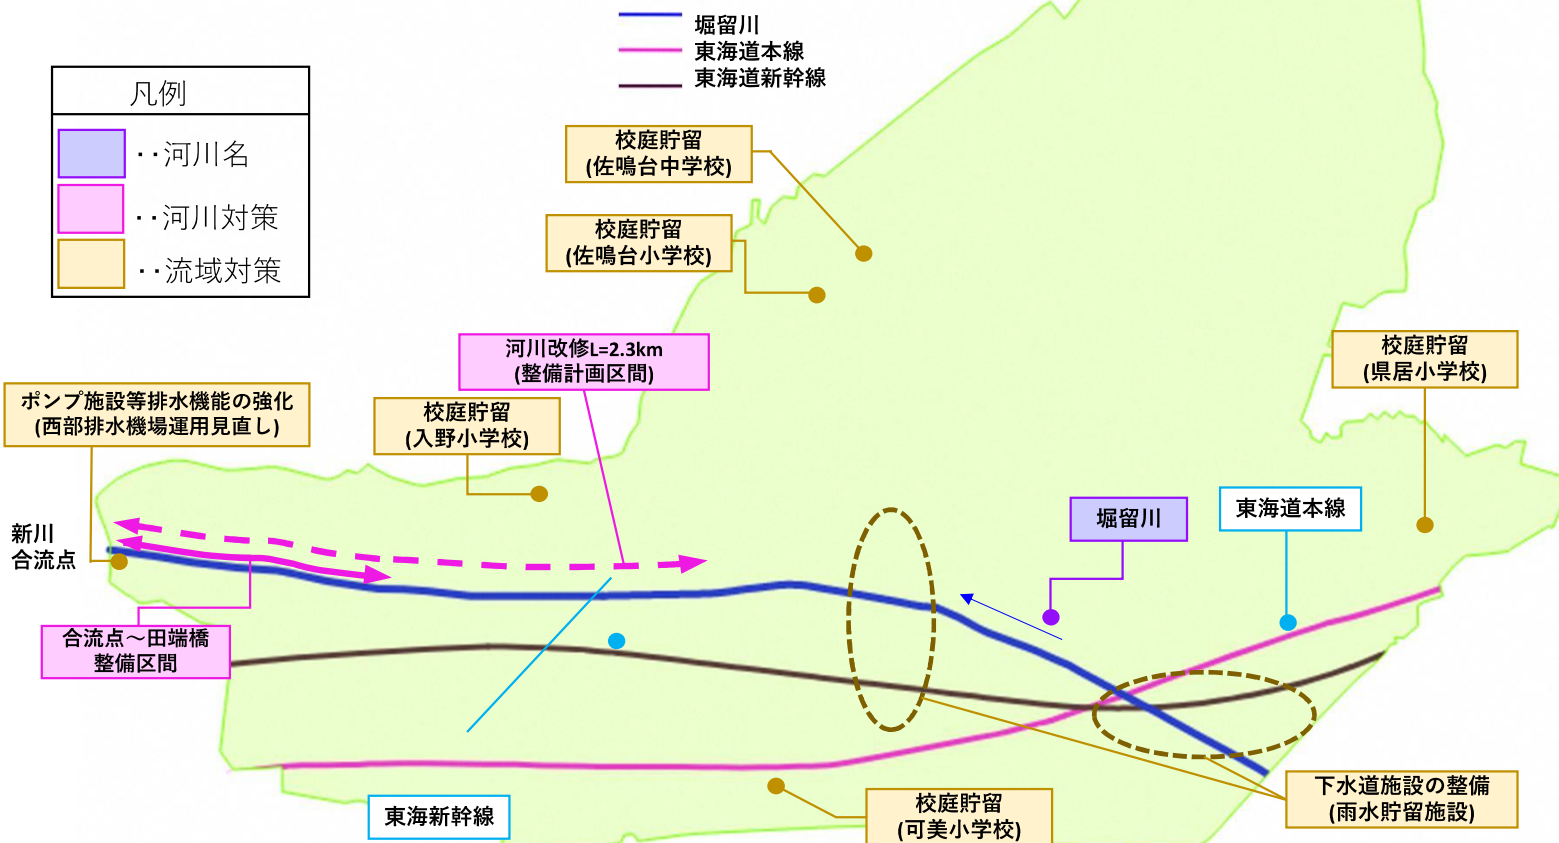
堀留川
東海道本線
東海道新幹線

凡例
・・河川名
・・河川対策
・・流域対策

校庭貯留
(佐鳴台中学校)

校庭貯留
(佐鳴台小学校)

河川改修L=2.3km
(整備計画区間)

校庭貯留
(県居小学校)

ポンプ施設等排水機能の強化
(西部排水機場運用見直し)

校庭貯留
(入野小学校)

新川
合流点

堀留川

東海道本線

合流点～田端橋
整備区間

下水道施設の整備
(雨水貯留施設)

東海新幹線

校庭貯留
(可美小学校)